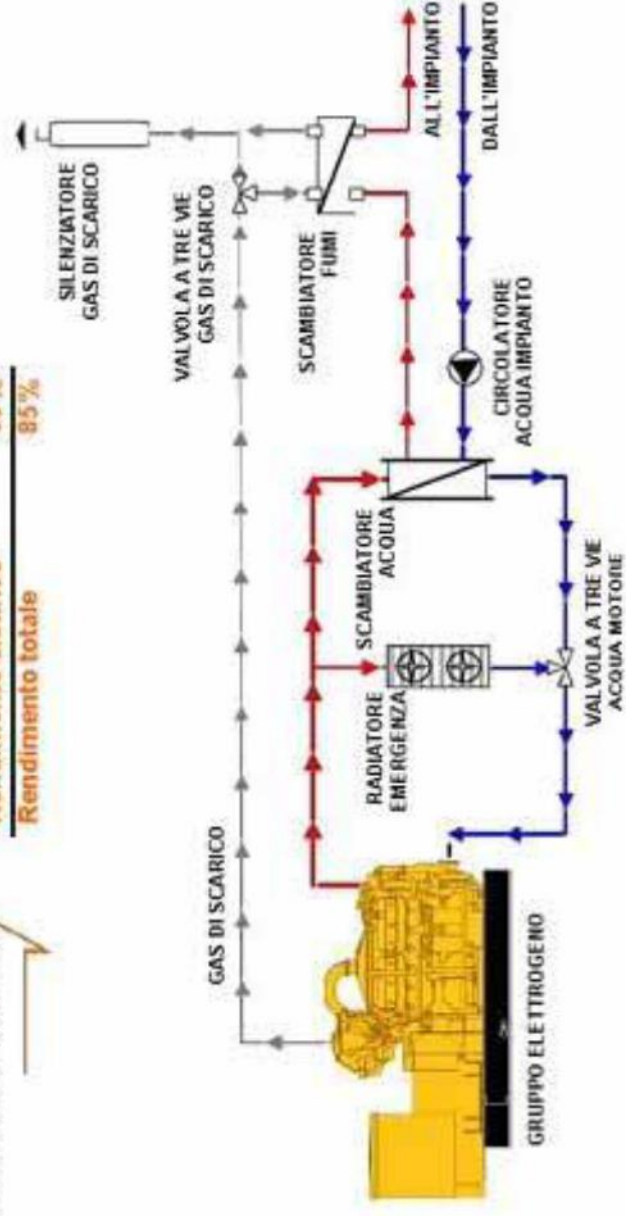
Rendimento totale
85%

SILENZIATORE GAS DI SCARICO

VALVOLA A TRE VIE GAS DI SCARICO

SCAMBIATORE FUMI

ALL'IMPIANTO

DALL'IMPIANTO

CIRCOLATORE ACQUA IMPIANTO

SCAMBIATORE ACQUA

RADIATORE EMERGENZA

VALVOLA A TRE VIE ACQUA MOTORE

GAS DI SCARICO

GRUPPO ELETTROGENO